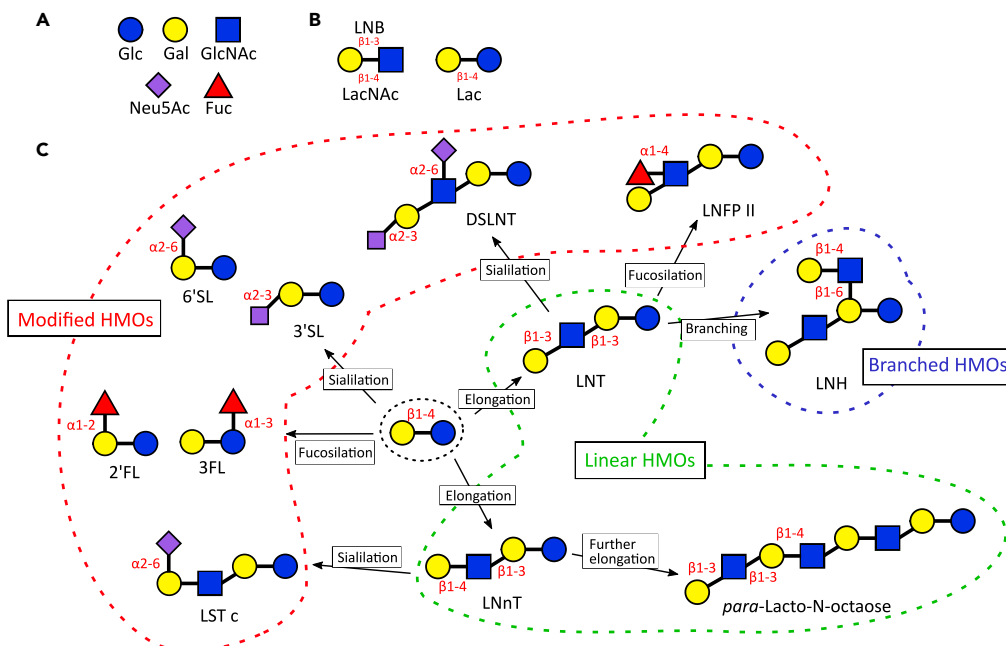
A

Glc Gal GlcNAc

Neu5Ac Fuc

B

LNB
β1-3
β1-4
LacNAc

β1-4
Lac

C

α2-6
α2-3
DSLNT

α1-4
LNFP II

α2-6
6'SL

α2-3
3'SL

Sialilation

Fucosilation

Modified HMOs

β1-3
β1-3
LNT

Branching

β1-4
β1-6
LNH

Branched HMOs

Sialilation

Elongation

β1-4

α1-2
2'FL

α1-3
3FL

Fucosilation

Linear HMOs

Elongation

α2-6
LST c

Sialilation

β1-4
β1-3
LNnT

Further elongation

β1-3
β1-3
β1-4
para-Lacto-N-octaose